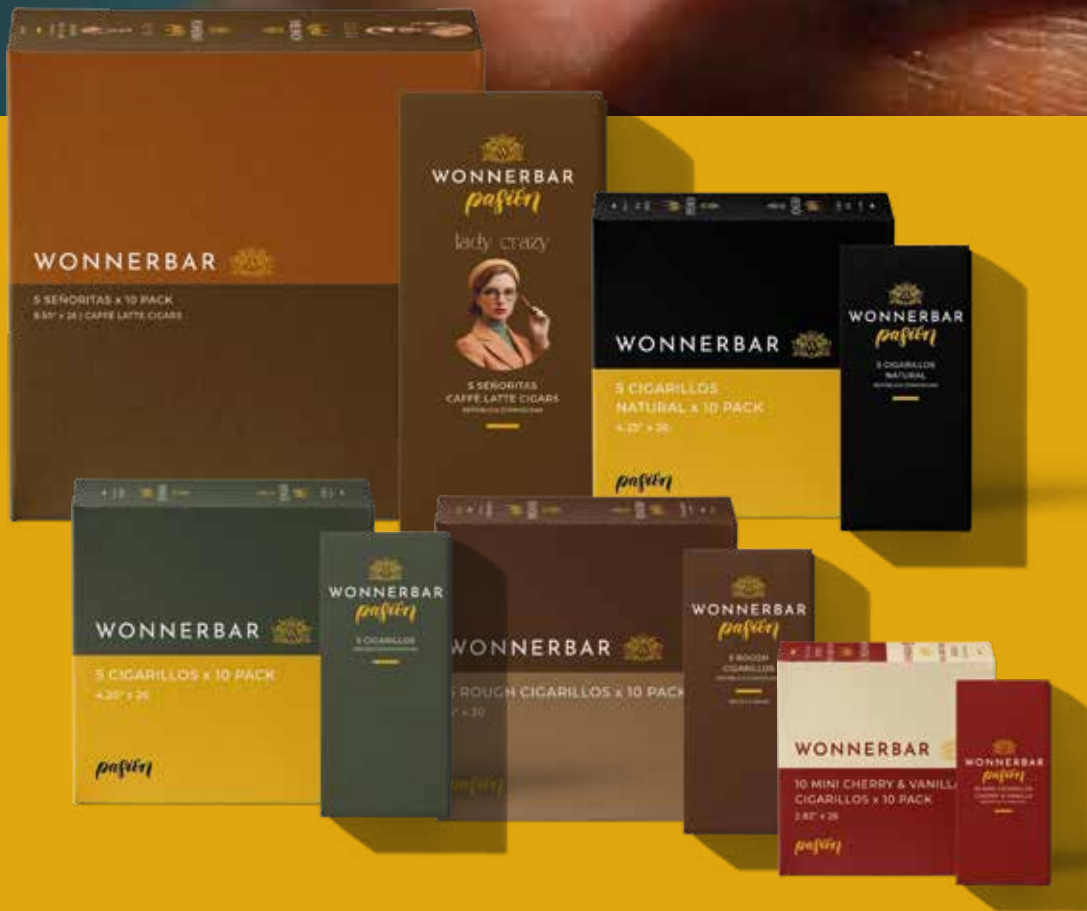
WONNERBAR

5 SEÑORITAS x 10 PACK

5.55" x 26 | CAFFE LATTE CIGARS

WONNERBAR

pasión

lady crazy

5 SEÑORITAS

CAFFE LATTE CIGARS

REPÚBLICA DOMINICANA

WONNERBAR

5 CIGARILLOS NATURAL x 10 PACK

4.25" x 26

pasión

WONNERBAR

pasión

5 CIGARILLOS NATURAL

REPÚBLICA DOMINICANA

WONNERBAR

5 CIGARILLOS x 10 PACK

4.25" x 26

pasión

WONNERBAR

pasión

5 CIGARILLOS

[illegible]

WONNERBAR

5 ROUGH CIGARILLOS x 10 PACK

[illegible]" x 20

WONNERBAR

pasión

5 ROUGH CIGARILLOS

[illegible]

WONNERBAR

10 MINI CHERRY & VANILL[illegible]

CIGARILLOS x 10 PACK

2.83" x 26

pasión

WONNERBAR

pasión

10 MINI CIGARILLOS

CHERRY & VANILLA

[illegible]